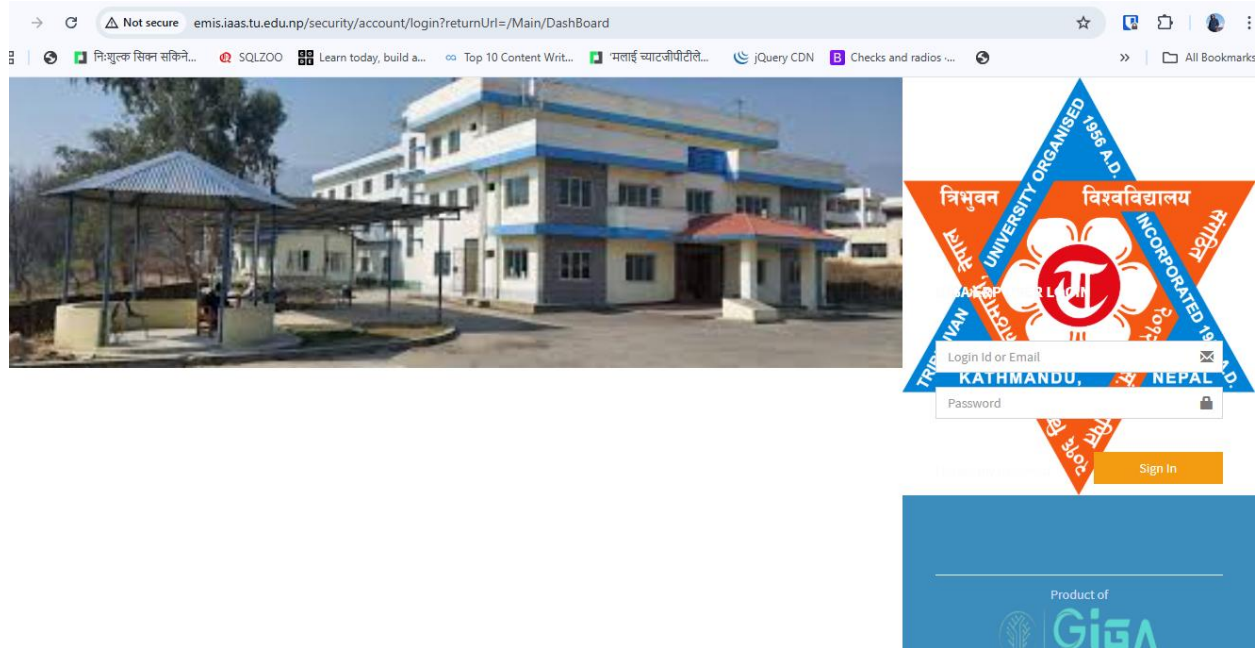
Not secure emis.iaas.tu.edu.np/security/account/login?returnUrl=/Main/DashBoard

निःशुल्क सिक्न सकिने... SQLZOO Learn today, build a... Top 10 Content Writ... 'मलाई च्याटजीपीटीले... jQuery CDN Checks and radios ... » All Bookmarks

त्रिभुवन विश्वविद्यालय
TRIBHUVAN UNIVERSITY ORGANISED 1956 A.D. INCORPORATED 1959 A.D.
KATHMANDU, NEPAL

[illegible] LOGIN

Login Id or Email

Password

Sign In

Product of

GIGA